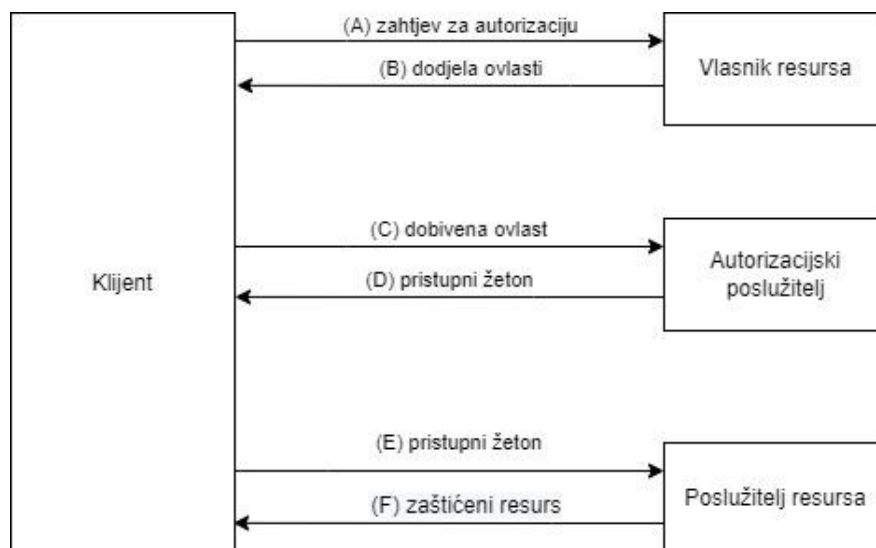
Klijent

(A) zahtjev za autorizaciju

(B) dodjela ovlasti

Vlasnik resursa

(C) dobivena ovlast

(D) pristupni žeton

Autorizacijski poslužitelj

(E) pristupni žeton

(F) zaštićeni resurs

Poslužitelj resursa